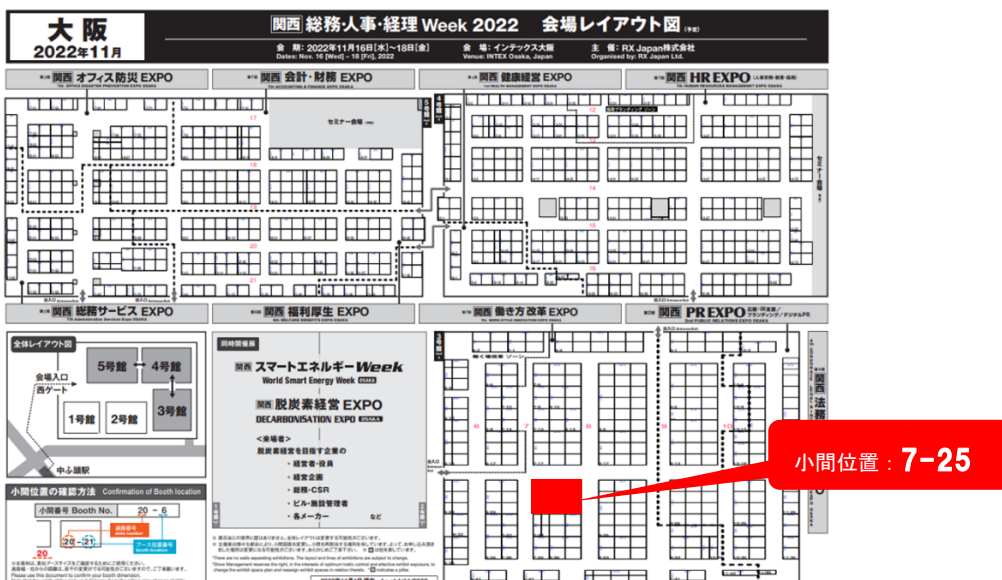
大阪
2022年11月

関西 総務・人事・経理 Week 2022 会場レイアウト図(予定)

会期:2022年11月16日[水]~18日[金]
Dates: Nov. 16 [Wed] – 18 [Fri], 2022
会場:インテックス大阪
Venue: INTEX Osaka, Japan
主催:RX Japan株式会社
Organised by: RX Japan Ltd.

関西 オフィス防災 EXPO
関西 会計・財務 EXPO
関西 健康経営 EXPO
関西 HR EXPO

セミナー会場

17
18
19
20
21
12
13
14
15
16

関西 総務サービス EXPO
関西 福利厚生 EXPO
関西 働き方改革 EXPO
関西 PR EXPO

全体レイアウト図
5号館
4号館
3号館
1号館
2号館
会場入口
西ゲート
中ふ頭駅

同時開催展
関西 スマートエネルギー Week
World Smart Energy Week
関西 脱炭素経営 EXPO
DECARBONISATION EXPO
<来場者>
脱炭素経営を目指す企業の
・経営者・役員
・経営企画
・総務・CSR
・ビル・施設管理者
・各メーカー
など

小間位置の確認方法 Confirmation of Booth location
小間番号 Booth No. 20 – 6
20
21

6
7
8
9
10

関西 法務

小間位置:7-25